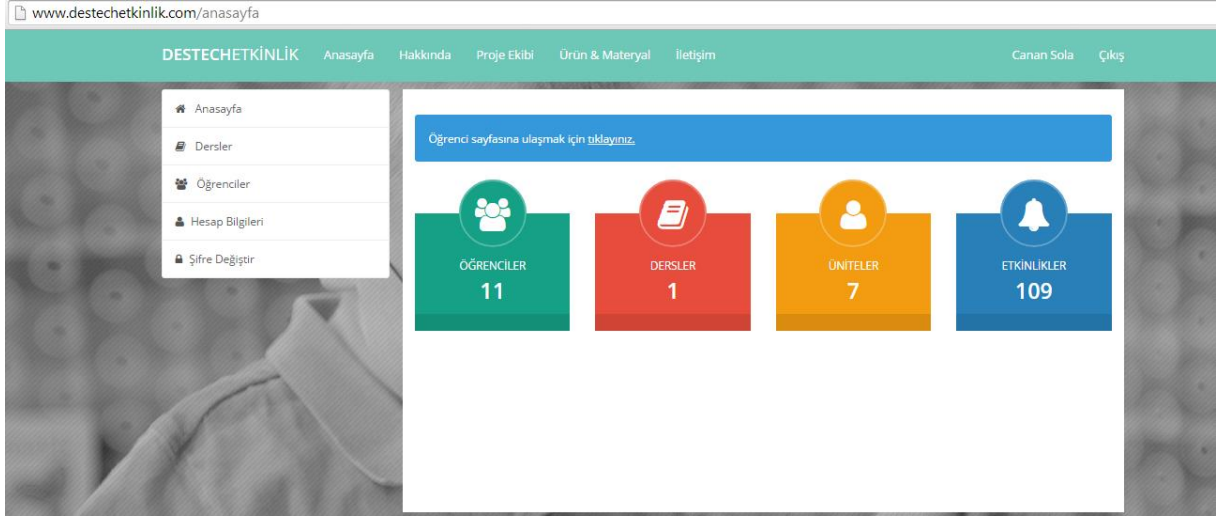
www.destechetkinlik.com/anasayfa

DESTECHETKİNLİK Anasayfa Hakkında Proje Ekibi Ürün & Materyal İletişim Canan Sola Çıkış

Anasayfa
Dersler
Öğrenciler
Hesap Bilgileri
Şifre Değiştir

Öğrenci sayfasına ulaşmak için tıklayınız.

ÖĞRENCİLER
11

DERSLER
1

ÜNİTELER
7

ETKİNLİKLER
109